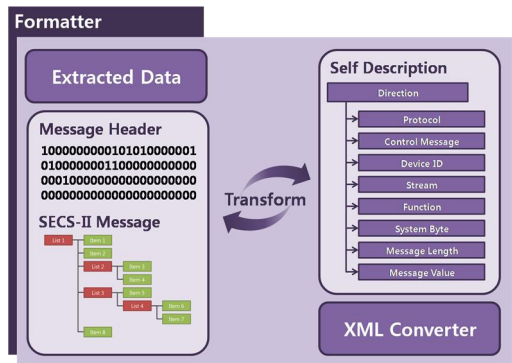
Formatter

Extracted Data

Message Header

1000000000101010000001
0100000001100000000000
0001000000000000000000
0000000000000000000000

SECS-II Message

List 1
Item 1
Item 2
List 2
Item 3
Item 4
Item 5
List 3
List 4
Item 6
Item 7
Item 8

Transform

Self Description

Direction
Protocol
Control Message
Device ID
Stream
Function
System Byte
Message Length
Message Value

XML Converter